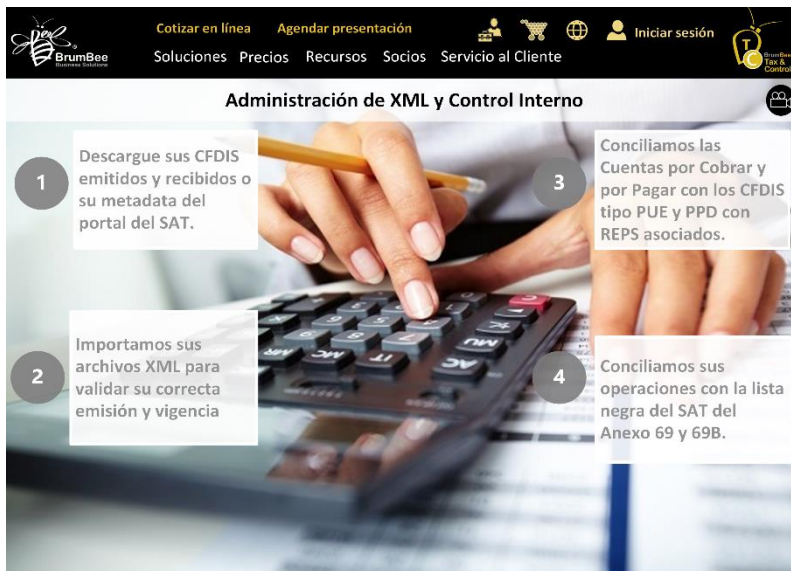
BrumBee
Business Solutions

Cotizar en línea Agendar presentación Iniciar sesión

Soluciones Precios Recursos Socios Servicio al Cliente

BrumBee Tax & Control

Administración de XML y Control Interno

1
Descargue sus CFDIS emitidos y recibidos o su metadata del portal del SAT.

2
Importamos sus archivos XML para validar su correcta emisión y vigencia

3
Conciliamos las Cuentas por Cobrar y por Pagar con los CFDIS tipo PUE y PPD con REPS asociados.

4
Conciliamos sus operaciones con la lista negra del SAT del Anexo 69 y 69B.